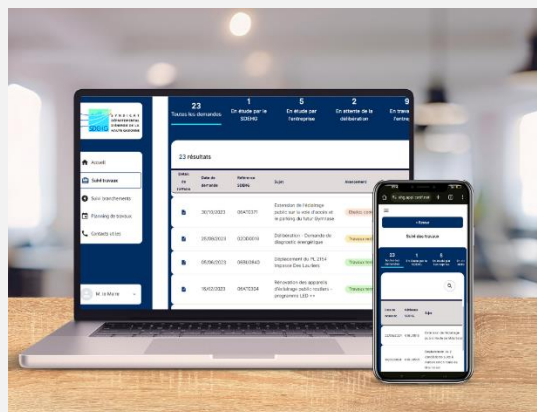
SDEHG

| 23 Tous les demandes | 1 En étude par le SDEHG | 5 En étude par l'entreprise | 2 En attente de la délibération | 9 En trava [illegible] |
|---|---|---|---|---|

Accueil
Suivi travaux
Suivi branchements
Planning de travaux
Contacts utiles

M. le Maire

23 résultats

| | Date de demande | Référence SDEHG | Sujet | Avancement |
|---|---|---|---|---|
| | 30/10/2023 | 06AT0371 | Extension de l'éclairage public sur la voie d'accès et le parking du futur gymnase | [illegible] |
| | 05/09/2023 | 02CS0074 | Délibération - Demande de diagnostic énergétique | Travaux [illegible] |
| | 05/09/2023 | 06RS0643 | Déplacement du PL 2154 Impasse Des Lauriers | Travaux term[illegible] |
| | 16/02/2023 | 06AT0304 | Rénovation des appareils d'éclairage public vétustes - programme LED ++ | Travaux term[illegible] |

Retour
Suivi des travaux